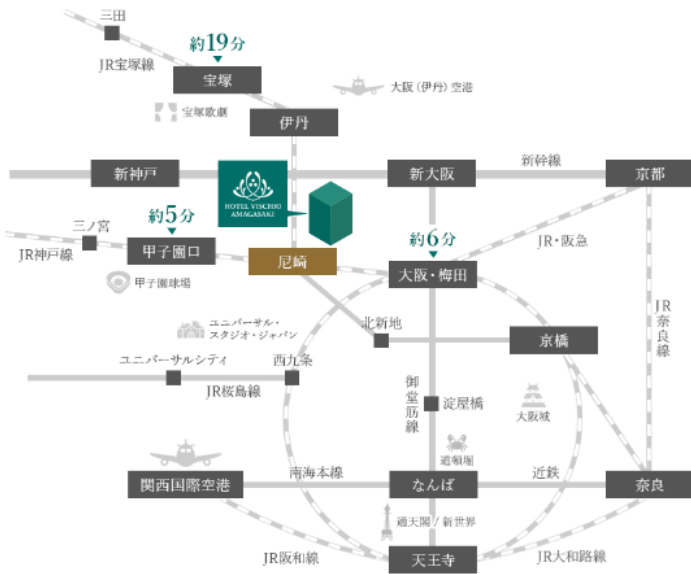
三田
約19分
JR宝塚線
宝塚
大阪（伊丹）空港
宝塚歌劇
伊丹
新神戸
HOTEL VISCHIO AMAGASAKI
新大阪
新幹線
京都
三ノ宮
約5分
約6分
JR神戸線
甲子園口
尼崎
JR・阪急
大阪・梅田
甲子園球場
JR奈良線
ユニバーサル・スタジオ・ジャパン
北新地
京橋
ユニバーサルシティ
西九条
JR桜島線
御堂筋線
淀屋橋
大阪城
道頓堀
南海本線
近鉄
関西国際空港
なんば
奈良
通天閣／新世界
JR阪和線
天王寺
JR大和路線